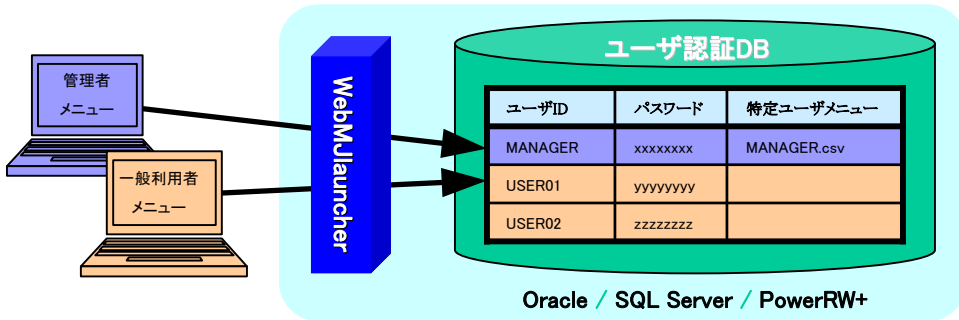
管理者
メニュー

一般利用者
メニュー

WebMJlauncher

ユーザ認証DB

| ユーザID | パスワード | 特定ユーザメニュー |
|---|---|---|
| MANAGER | xxxxxxxx | MANAGER.csv |
| USER01 | yyyyyyyy | |
| USER02 | zzzzzzzz | |

Oracle / SQL Server / PowerRW+